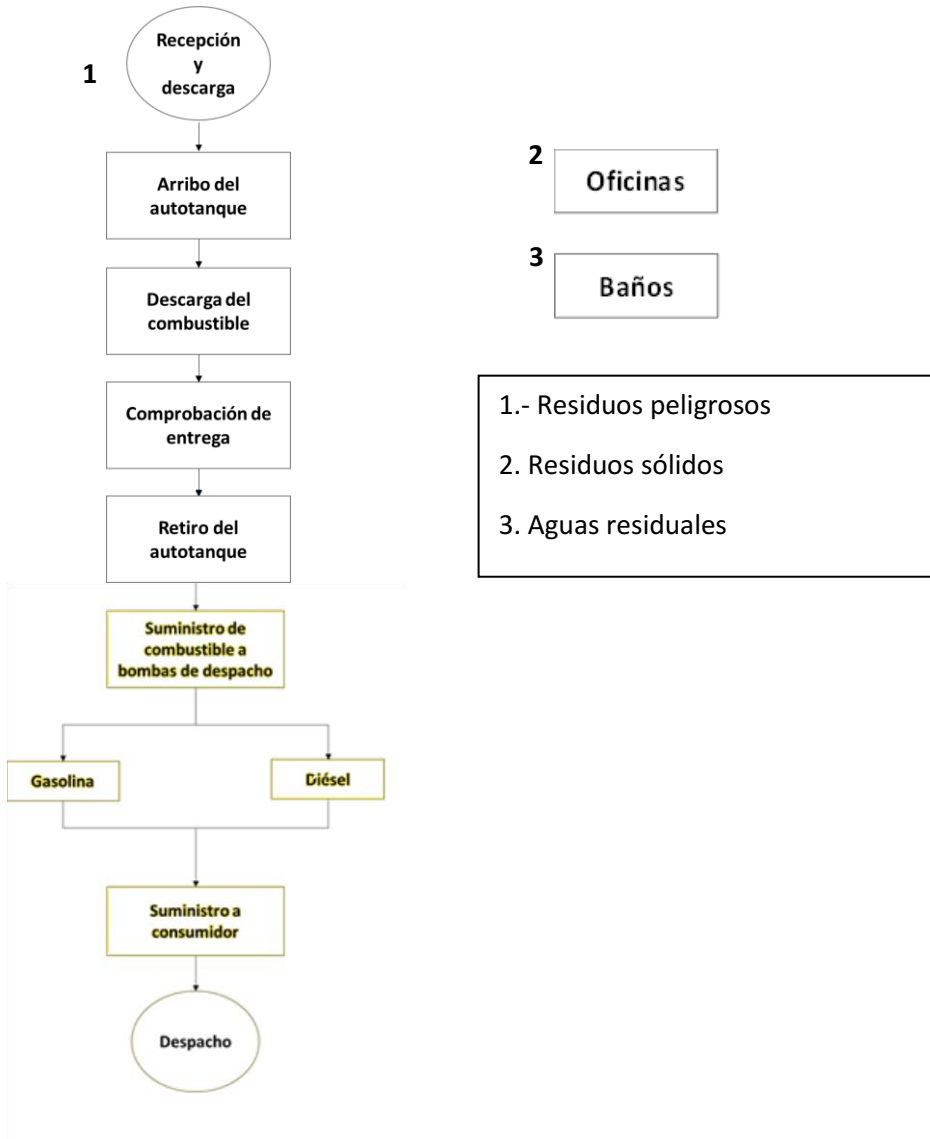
1

Recepción y descarga

Arribo del autotanque

Descarga del combustible

Comprobación de entrega

Retiro del autotanque

Suministro de combustible a bombas de despacho

Gasolina

Diésel

Suministro a consumidor

Despacho

2 Oficinas

3 Baños

1.- Residuos peligrosos

2. Residuos sólidos

3. Aguas residuales